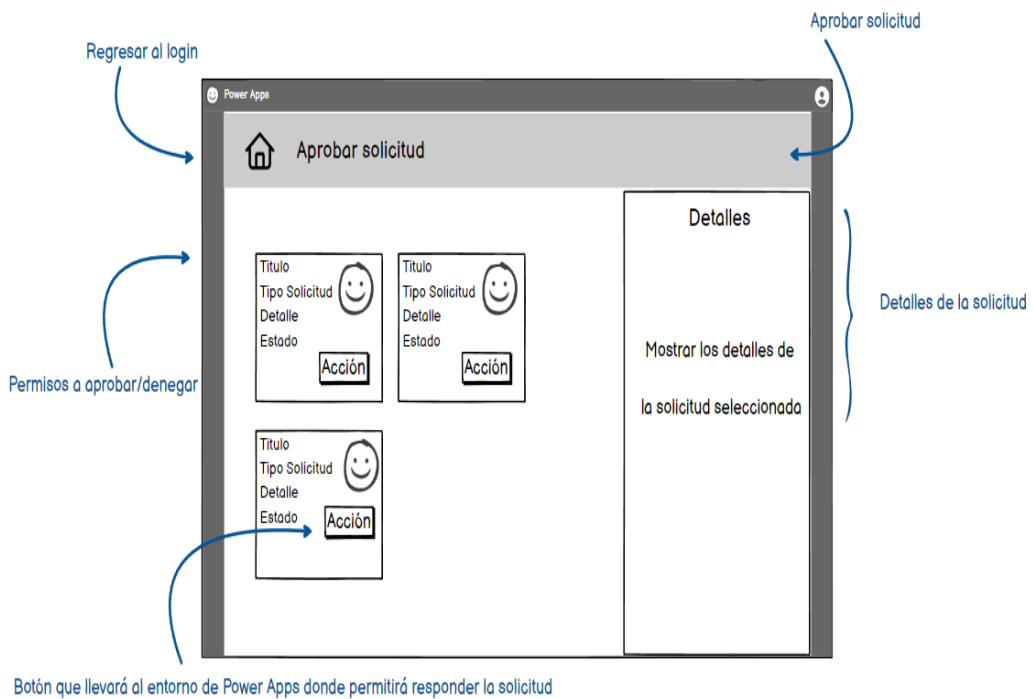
Regresar al login

Aprobar solicitud

Power Apps

Aprobar solicitud

Detalles

Detalles de la solicitud

Titulo
Tipo Solicitud
Detalle
Estado
Acción

Titulo
Tipo Solicitud
Detalle
Estado
Acción

Mostrar los detalles de la solicitud seleccionada

Permisos a aprobar/denegar

Titulo
Tipo Solicitud
Detalle
Estado
Acción

Botón que llevará al entorno de Power Apps donde permitirá responder la solicitud